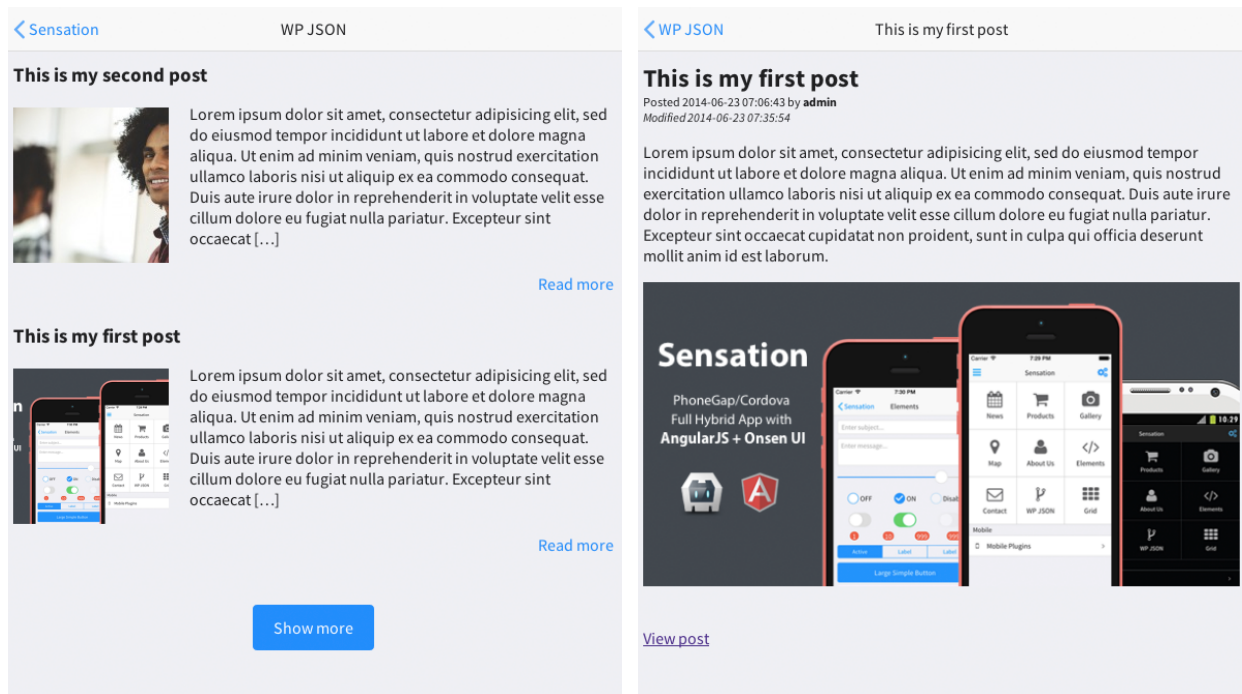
Sensation

WP JSON

This is my second post

Lorem ipsum dolor sit amet, consectetur adipisicing elit, sed do eiusmod tempor incididunt ut labore et dolore magna aliqua. Ut enim ad minim veniam, quis nostrud exercitation ullamco laboris nisi ut aliquip ex ea commodo consequat. Duis aute irure dolor in reprehenderit in voluptate velit esse cillum dolore eu fugiat nulla pariatur. Excepteur sint occaecat […]

Read more

This is my first post

Lorem ipsum dolor sit amet, consectetur adipisicing elit, sed do eiusmod tempor incididunt ut labore et dolore magna aliqua. Ut enim ad minim veniam, quis nostrud exercitation ullamco laboris nisi ut aliquip ex ea commodo consequat. Duis aute irure dolor in reprehenderit in voluptate velit esse cillum dolore eu fugiat nulla pariatur. Excepteur sint occaecat […]

Read more

Show more

WP JSON

This is my first post

This is my first post

Posted 2014-06-23 07:06:43 by admin

Modified 2014-06-23 07:35:54

Lorem ipsum dolor sit amet, consectetur adipisicing elit, sed do eiusmod tempor incididunt ut labore et dolore magna aliqua. Ut enim ad minim veniam, quis nostrud exercitation ullamco laboris nisi ut aliquip ex ea commodo consequat. Duis aute irure dolor in reprehenderit in voluptate velit esse cillum dolore eu fugiat nulla pariatur. Excepteur sint occaecat cupidatat non proident, sunt in culpa qui officia deserunt mollit anim id est laborum.

Sensation

PhoneGap/Cordova Full Hybrid App with AngularJS + Onsen UI

Sensation Elements

Enter subject...

Enter message...

OFF ON Disab

Active Label Label

Large Simple Button

Sensation

News Products Gallery

Map About Us Elements

Contact WP JSON Grid

Mobile

Mobile Plugins

Sensation

Products Gallery

About Us Elements

WP JSON Grid

View post